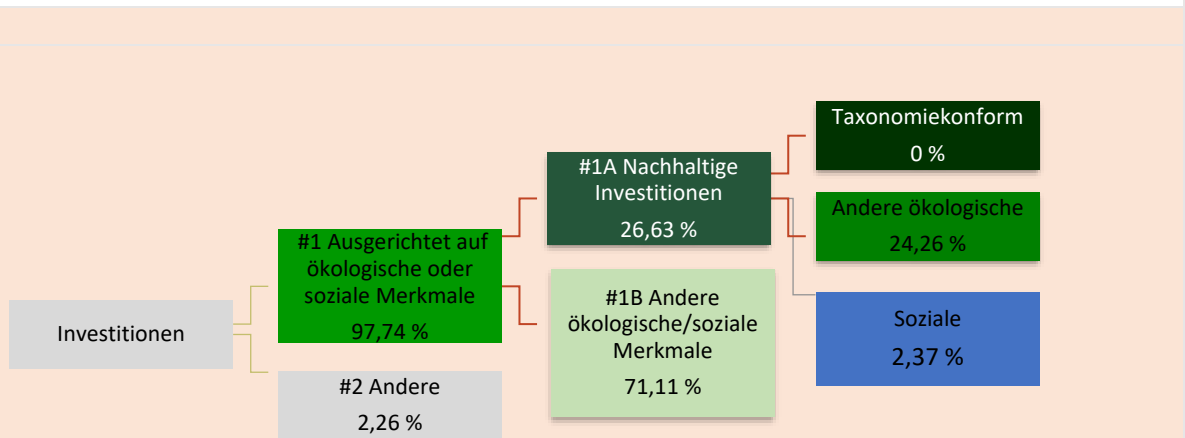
Investitionen

#1 Ausgerichtet auf ökologische oder soziale Merkmale
97,74 %

#2 Andere
2,26 %

#1A Nachhaltige Investitionen
26,63 %

#1B Andere ökologische/soziale Merkmale
71,11 %

Taxonomiekonform
0 %

Andere ökologische
24,26 %

Soziale
2,37 %